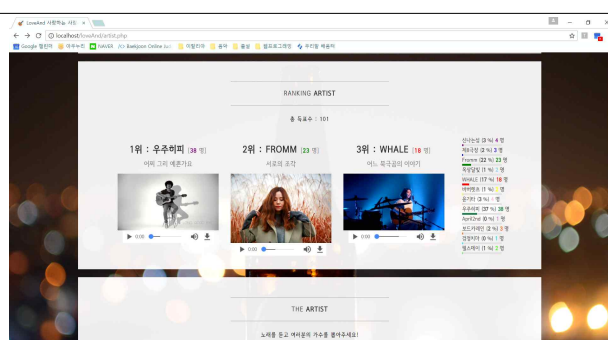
LoveArd 사랑하는 사이 ×

localhost/loveArd/artist.php

Google 캘린더 | 마우스 | NAVER | Baekjoon Online Judge | 이탈리아 | 음악 | 웹프로그래밍 | 수업용 웨옵 |

RANKING ARTIST

총 득표수 : 101

1위 : 우주히피 [38 명]

어떤 그리 애쓴거요

2위 : FROMM [23 명]

서로의 조각

3위 : WHALE [18 명]

어느 북극곰의 이야기

0:00

0:00

0:00

선단노랑 (3 %) 4 명
제뷰진성 (3 %) 3 명
Fromm (22 %) 23 명
최성일일 (1 %) 1 명
WHALE (17 %) 18 명
비비안드 (1 %) 1 명
윤기타 (3 %) 3 명
우주히피 (37 %) 38 명
Aprilnd (0 %) 1 명
보드카레인 (2 %) 3 명
결점맛저 (0 %) 1 명
헬스레이 (1 %) 1 명

THE ARTIST

노래를 듣고 여러분의 가수를 뽑아주세요!